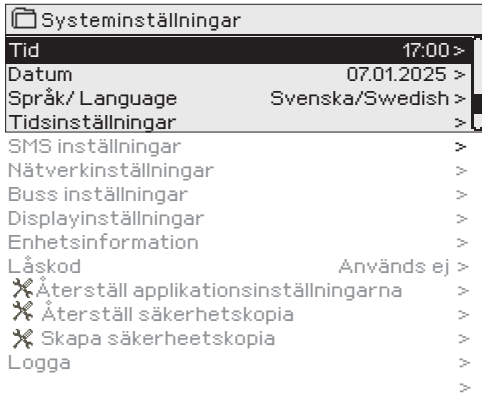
Systeminställningar

Tid 17:00 >
Datum 07.01.2025 >
Språk/ Language Svenska/Swedish >
Tidsinställningar >
SMS inställningar >
Nätverkinställningar >
Buss inställningar >
Displayinställningar >
Enhetsinformation >
Låskod Används ej >
Återställ applikationsinställningarna >
Återställ säkerhetskopia >
Skapa säkerheetskopia >
Logga >
>